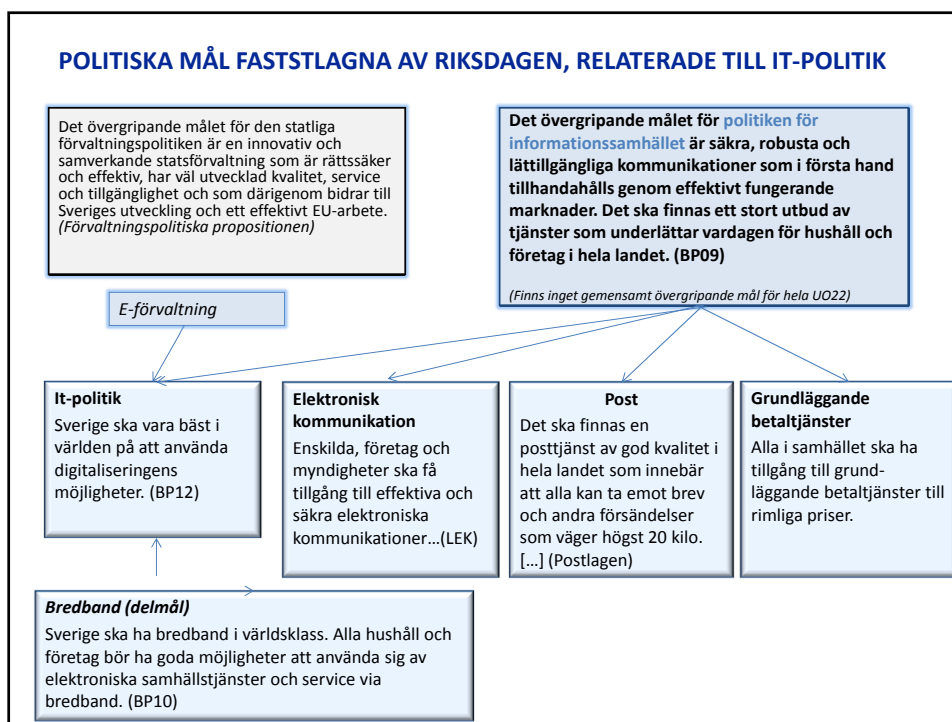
POLITISKA MÅL FASTSTLAGNA AV RIKSDAGEN, RELATERADE TILL IT-POLITIK

Det övergripande målet för den statliga förvaltningspolitiken är en innovativ och samverkande statsförvaltning som är rättssäker och effektiv, har väl utvecklad kvalitet, service och tillgänglighet och som därigenom bidrar till Sveriges utveckling och ett effektivt EU-arbete. *(Förvaltningspolitiska propositionen)*

**Det övergripande målet för politiken för informationssamhället är säkra, robusta och lättillgängliga kommunikationer som i första hand tillhandahålls genom effektivt fungerande marknader. Det ska finnas ett stort utbud av tjänster som underlättar vardagen för hushåll och företag i hela landet. (BP09)**

*(Finns inget gemensamt övergripande mål för hela UO22)*

*E-förvaltning*

**It-politik**
Sverige ska vara bäst i världen på att använda digitaliseringens möjligheter. (BP12)

**Elektronisk kommunikation**
Enskilda, företag och myndigheter ska få tillgång till effektiva och säkra elektroniska kommunikationer…(LEK)

**Post**
Det ska finnas en posttjänst av god kvalitet i hela landet som innebär att alla kan ta emot brev och andra försändelser som väger högst 20 kilo. […] (Postlagen)

**Grundläggande betaltjänster**
Alla i samhället ska ha tillgång till grundläggande betaltjänster till rimliga priser.

***Bredband (delmål)***
Sverige ska ha bredband i världsklass. Alla hushåll och företag bör ha goda möjligheter att använda sig av elektroniska samhällstjänster och service via bredband. (BP10)